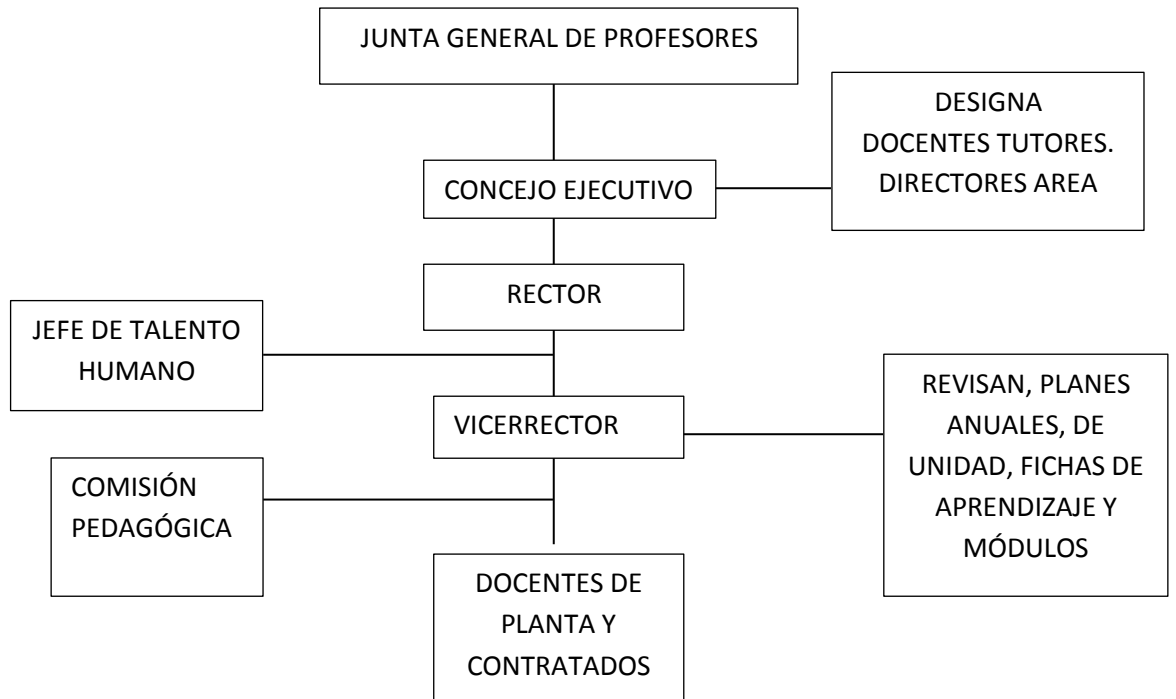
JUNTA GENERAL DE PROFESORES

DESIGNA DOCENTES TUTORES. DIRECTORES AREA

CONCEJO EJECUTIVO

RECTOR

JEFE DE TALENTO HUMANO

VICERRECTOR

REVISAN, PLANES ANUALES, DE UNIDAD, FICHAS DE APRENDIZAJE Y MÓDULOS

COMISIÓN PEDAGÓGICA

DOCENTES DE PLANTA Y CONTRATADOS